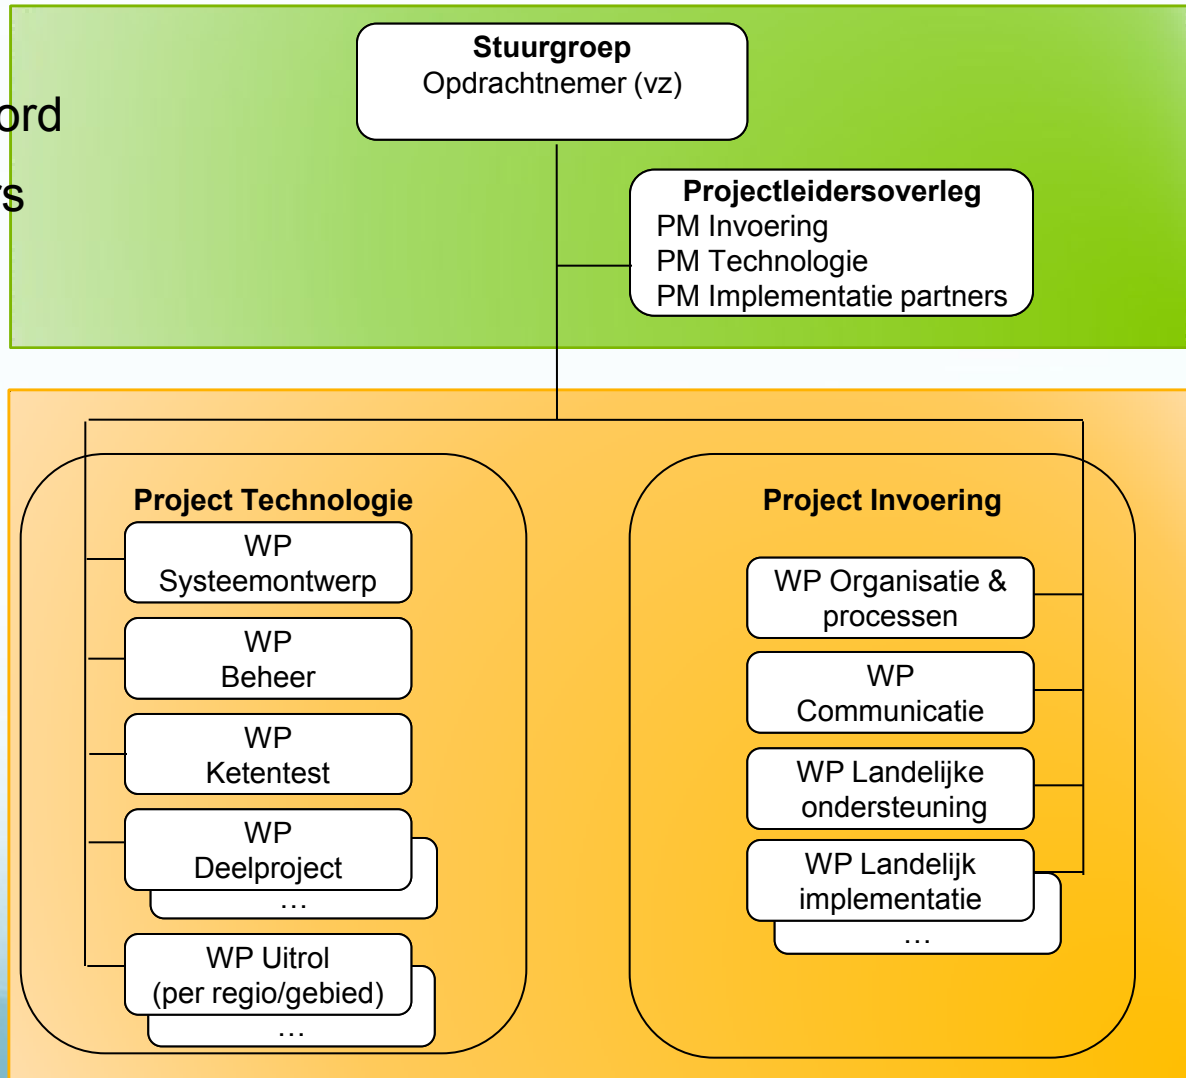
ord

rs

**Stuurgroep**
Opdrachtnemer (vz)

**Projectleidersoverleg**
PM Invoering
PM Technologie
PM Implementatie partners

**Project Technologie**

WP Systeemontwerp

WP Beheer

WP Ketentest

WP Deelproject

…

WP Uitrol (per regio/gebied)

…

**Project Invoering**

WP Organisatie & processen

WP Communicatie

WP Landelijke ondersteuning

WP Landelijk implementatie

…